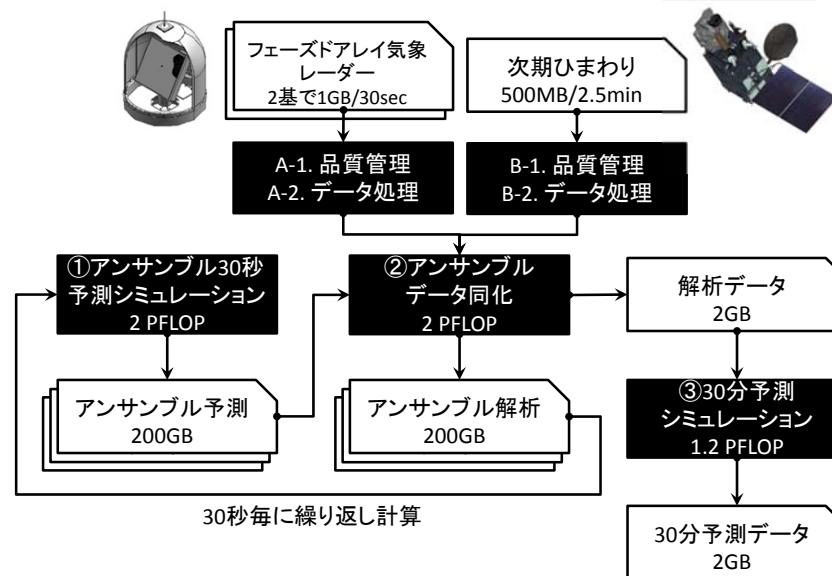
フェーズドアレイ気象レーダー
2基で1GB/30sec

次期ひまわり
500MB/2.5min

A-1. 品質管理
A-2. データ処理

B-1. 品質管理
B-2. データ処理

①アンサンブル30秒予測シミュレーション
2 PFLOP

②アンサンブルデータ同化
2 PFLOP

解析データ
2GB

アンサンブル予測
200GB

アンサンブル解析
200GB

③30分予測シミュレーション
1.2 PFLOP

30秒毎に繰り返し計算

30分予測データ
2GB